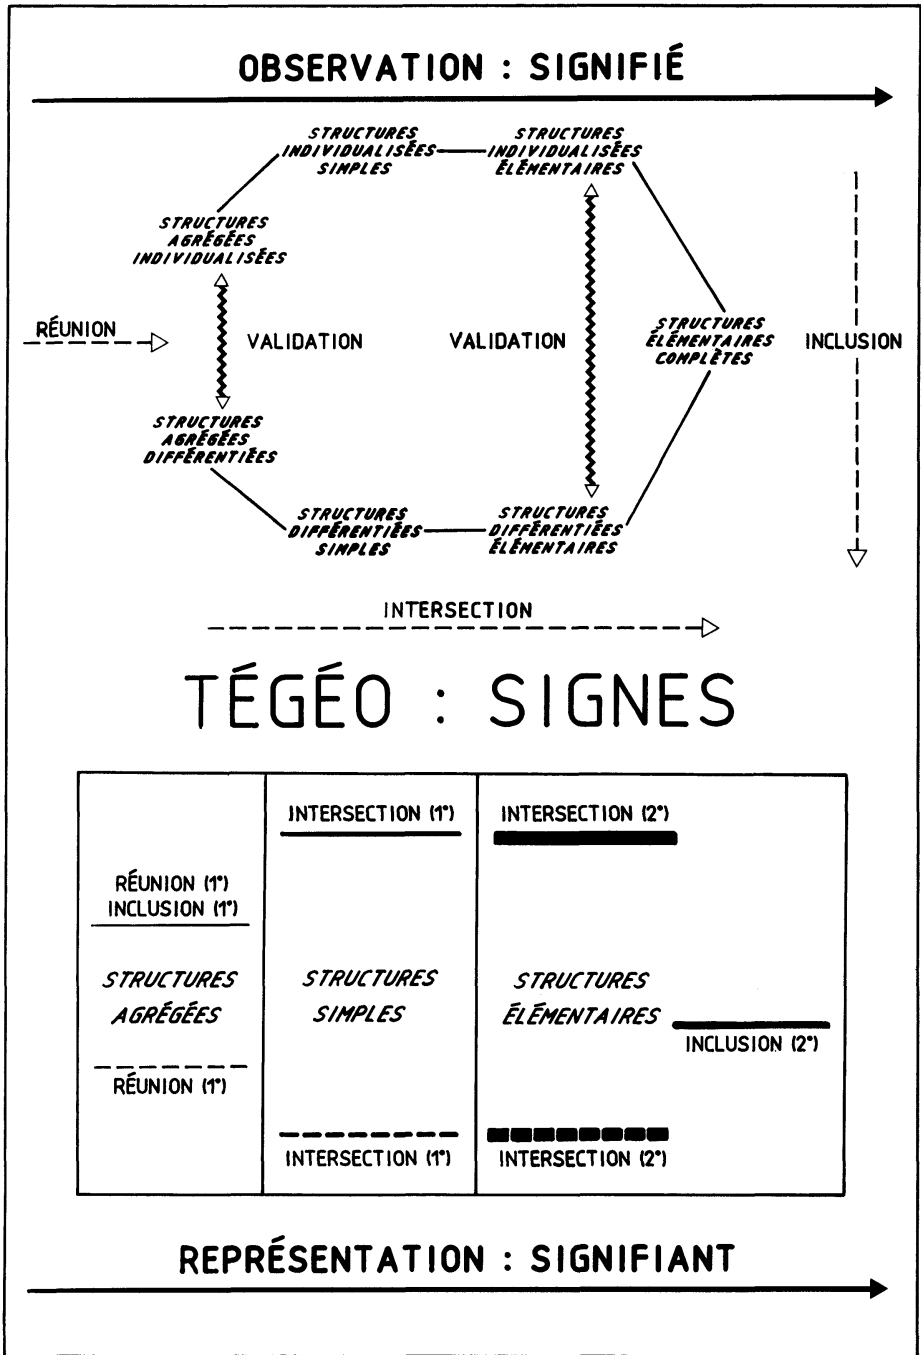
OBSERVATION : SIGNIFIÉ

STRUCTURES INDIVIDUALISÉES SIMPLES

STRUCTURES INDIVIDUALISÉES ÉLÉMENTAIRES

STRUCTURES AGRÉGÉES INDIVIDUALISÉES

RÉUNION

VALIDATION

VALIDATION

STRUCTURES ÉLÉMENTAIRES COMPLÈTES

INCLUSION

STRUCTURES AGRÉGÉES DIFFÉRENTIÉES

STRUCTURES DIFFÉRENTIÉES SIMPLES

STRUCTURES DIFFÉRENTIÉES ÉLÉMENTAIRES

INTERSECTION

TÉGÉO : SIGNES

| RÉUNION (1°) INCLUSION (1°) STRUCTURES AGRÉGÉES RÉUNION (1°) | INTERSECTION (1°) STRUCTURES SIMPLES INTERSECTION (1°) | INTERSECTION (2°) STRUCTURES ÉLÉMENTAIRES INCLUSION (2°) INTERSECTION (2°) |
|---|---|---|

REPRÉSENTATION : SIGNIFIANT